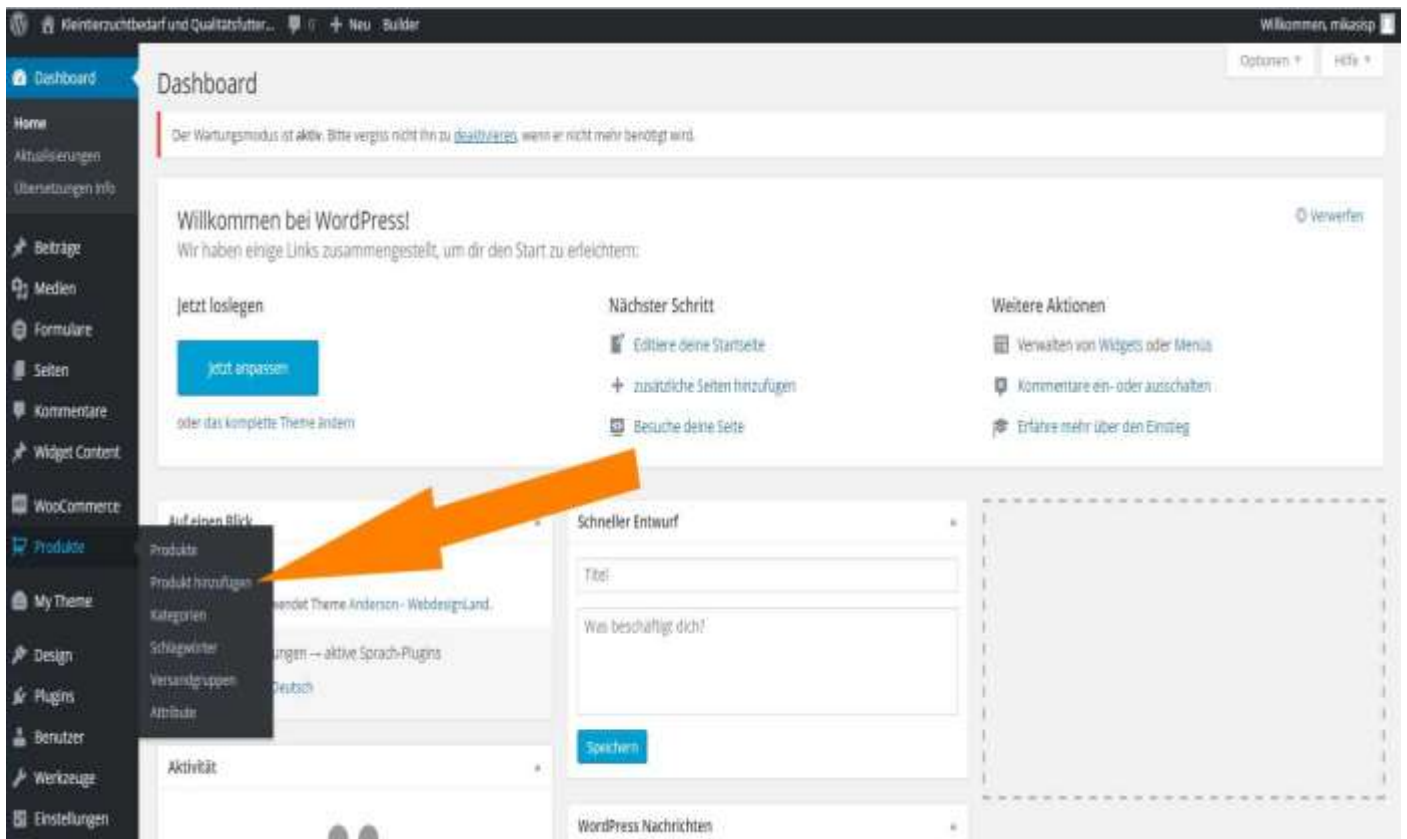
Kleintierzuchtbedarf und Qualitätsfutter...  0  + Neu  Builder

Willkommen, mikasisp

Dashboard

Home
Aktualisierungen
Übersetzungen Info

Beiträge
Medien
Formulare
Seiten
Kommentare
Widget Content
WooCommerce
Produkte
My Theme
Design
Plugins
Benutzer
Werkzeuge
Einstellungen

Optionen ▾  Hilfe ▾

Dashboard

Der Wartungsmodus ist aktiv. Bitte vergiss nicht ihn zu deaktivieren, wenn er nicht mehr benötigt wird.

Willkommen bei WordPress!
Wir haben einige Links zusammengestellt, um dir den Start zu erleichtern:

Verwerfen

Jetzt loslegen

Jetzt anpassen

oder das komplette Theme ändern

Nächster Schritt

Editiere deine Startseite

zusätzliche Seiten hinzufügen

Besuche deine Seite

Weitere Aktionen

Verwalten von Widgets oder Menüs

Kommentare ein- oder ausschalten

Erfahre mehr über den Einstieg

Auf einen Blick

Produkte
Produkt hinzufügen
Kategorien
Schlagwörter
Versandgruppen
Attribute

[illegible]endet Theme Anderson - WebdesignLand.

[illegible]ungen — aktive Sprach-Plugins

Deutsch

Schneller Entwurf

Titel

Was beschäftigt dich?

Speichern

Aktivität

WordPress Nachrichten